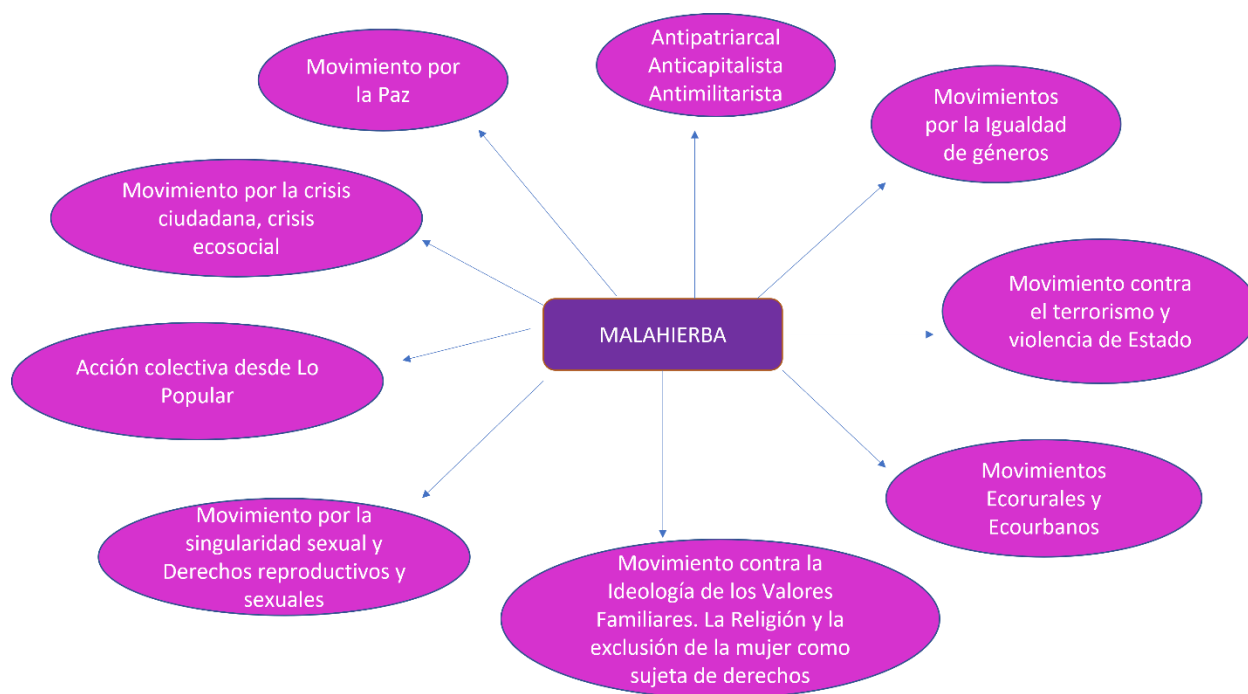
MALAHIERBA

Antipatriarcal Anticapitalista Antimilitarista

Movimientos por la Igualdad de géneros

Movimiento contra el terrorismo y violencia de Estado

Movimientos Ecorurales y Ecourbanos

Movimiento contra la Ideología de los Valores Familiares. La Religión y la exclusión de la mujer como sujeta de derechos

Movimiento por la singularidad sexual y Derechos reproductivos y sexuales

Acción colectiva desde Lo Popular

Movimiento por la crisis ciudadana, crisis ecosocial

Movimiento por la Paz